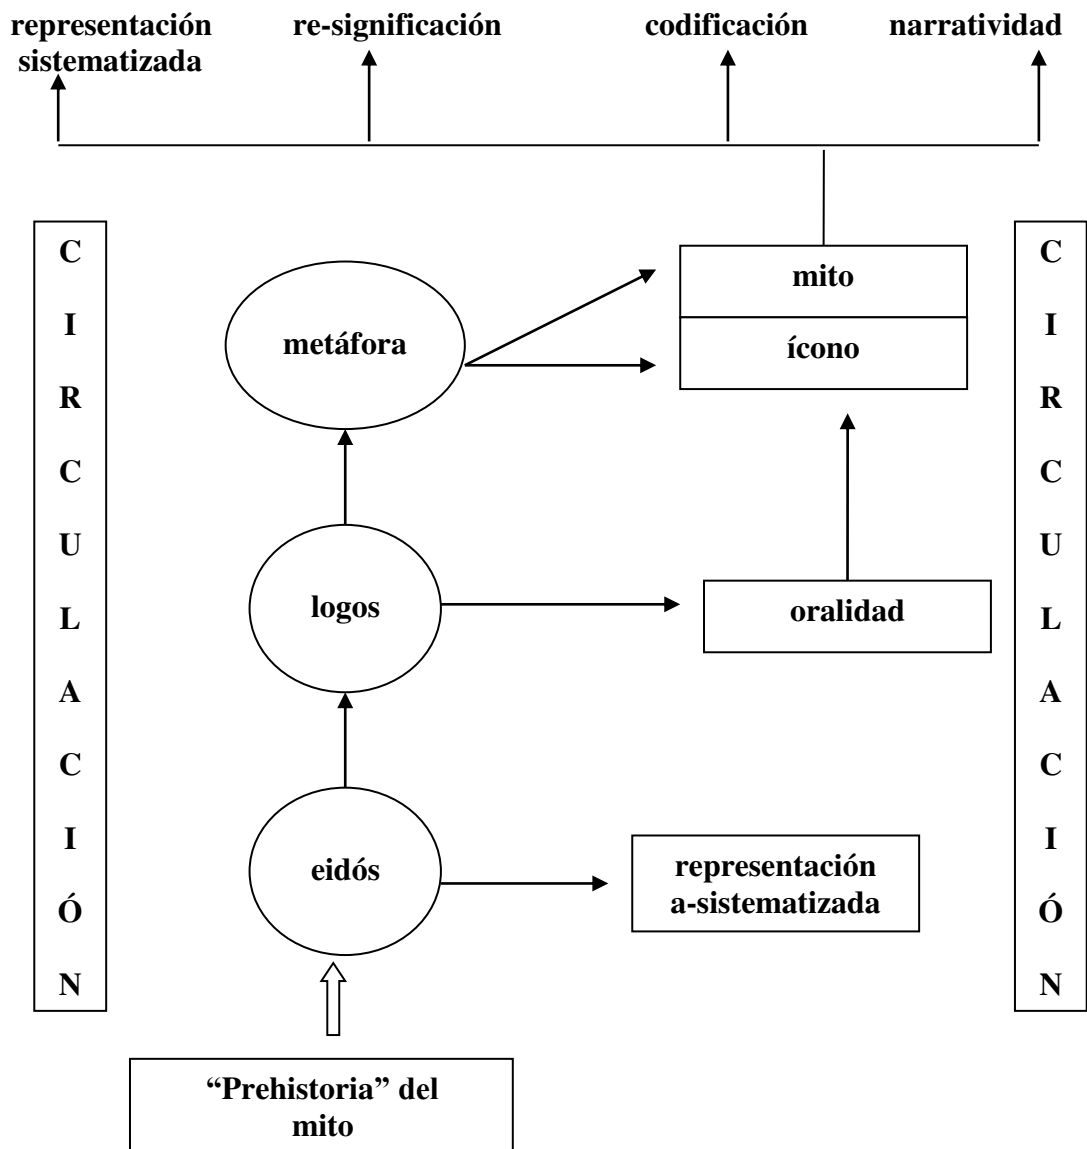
representación sistematizada

re-significación

codificación

narratividad

CIRCULACIÓN

metáfora

mito

ícono

logos

oralidad

eidós

representación a-sistematizada

CIRCULACIÓN

"Prehistoria" del mito